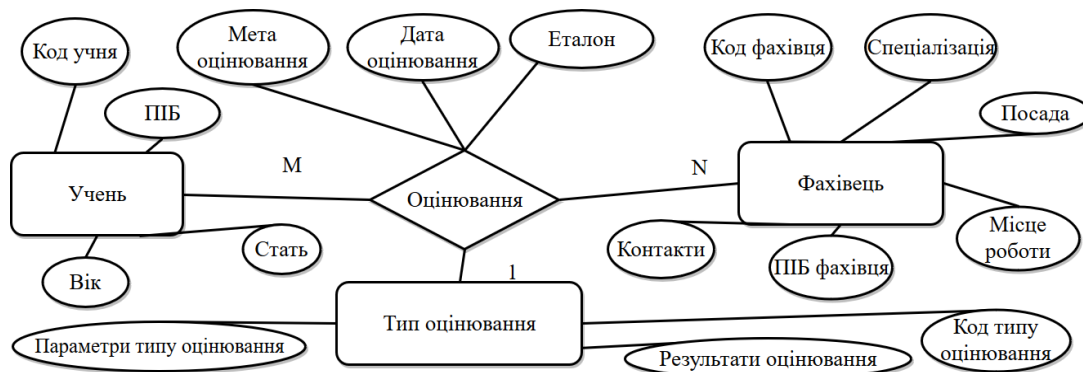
Код учня

Мета оцінювання

Дата оцінювання

Еталон

Код фахівця

Спеціалізація

ПІБ

Посада

M

N

Учень

Оцінювання

Фахівець

Стать

Контакти

Місце роботи

Вік

1

ПІБ фахівця

Тип оцінювання

Параметри типу оцінювання

Результати оцінювання

Код типу оцінювання